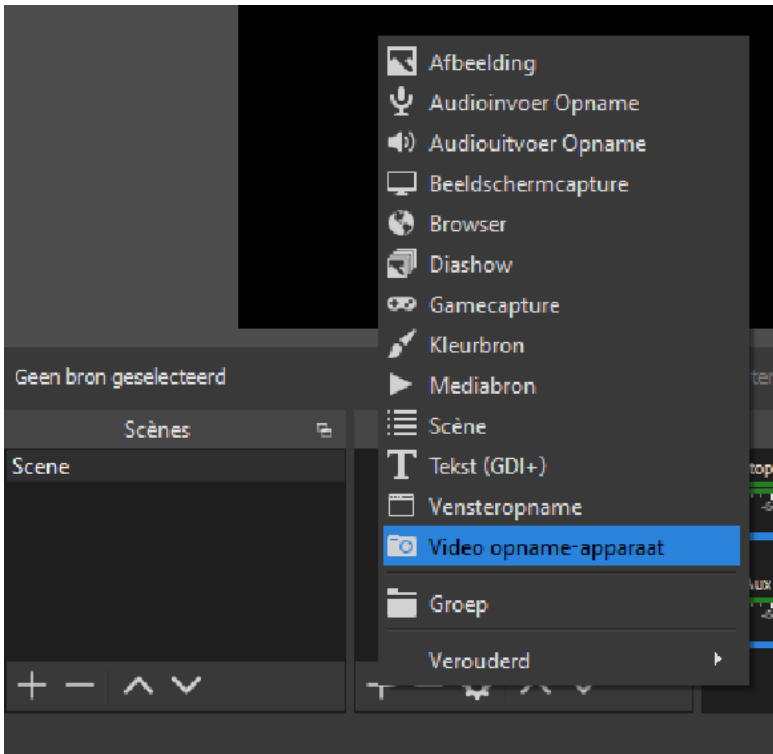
Afbeelding
Audioinvoer Opname
Audiouitvoer Opname
Beeldschermcapture
Browser
Diashow
Gamecapture
Kleurbron
Mediabron
Scène
Tekst (GDI+)
Vensteropname
Video opname-apparaat
Groep
Verouderd

Geen bron geselecteerd
Scènes
Scene
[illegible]
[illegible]